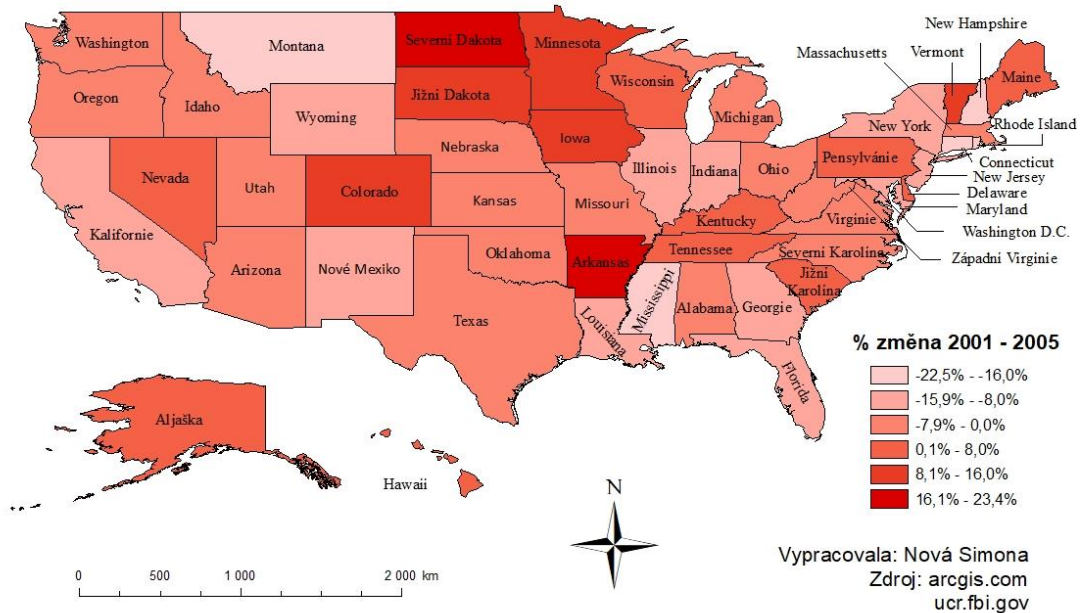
Washington
Montana
Severni Dakota
Minnesota
New Hampshire
Massachusetts
Vermont
Maine
Oregon
Idaho
Jižni Dakota
Wisconsin
Wyoming
Michigan
New York
Rhode Island
Iowa
Nebraska
Illinois
Indiana
Ohio
Pensylvánie
Connecticut
New Jersey
Nevada
Utah
Colorado
Kansas
Missouri
Kentucky
Delaware
Maryland
Virginie
Washington D.C.
Kalifornie
Tennessee
Oklahoma
Arkansas
Severni Karolina
Západni Virginie
Arizona
Nové Mexiko
Mississippi
Alabama
Georgie
Jižni Karolina
Texas
Louisiana
Florida
Aljaška
Hawaii

% změna 2001 - 2005
-22,5% - -16,0%
-15,9% - -8,0%
-7,9% - 0,0%
0,1% - 8,0%
8,1% - 16,0%
16,1% - 23,4%

N

0 500 1 000 2 000 km

Vypracovala: Nová Simona
Zdroj: arcgis.com
ucr.fbi.gov